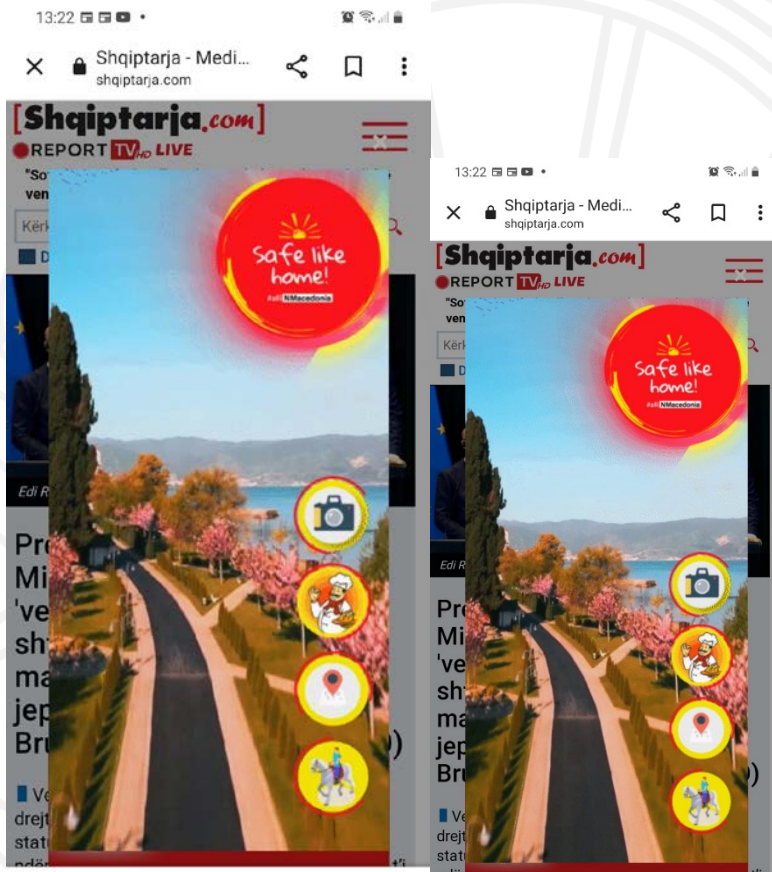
13:22

Shqiptarja - Medi...
shqiptarja.com

[Shqiptarja.com]
REPORT TV HD LIVE

"So
ven

Kërk

D

Edi R

Pr
Mi
've
sh
ma
jep
Bru

)

Ve
drej
stat
ndër

Safe like home!
#allNMacedonia

13:22

Shqiptarja - Medi...
shqiptarja.com

[Shqiptarja.com]
REPORT TV HD LIVE

"So
ven

Kërk

D

Edi R

Pr
Mi
've
sh
ma
jep
Bru

)

Ve
drej
stat

Safe like home!
#allNMacedonia